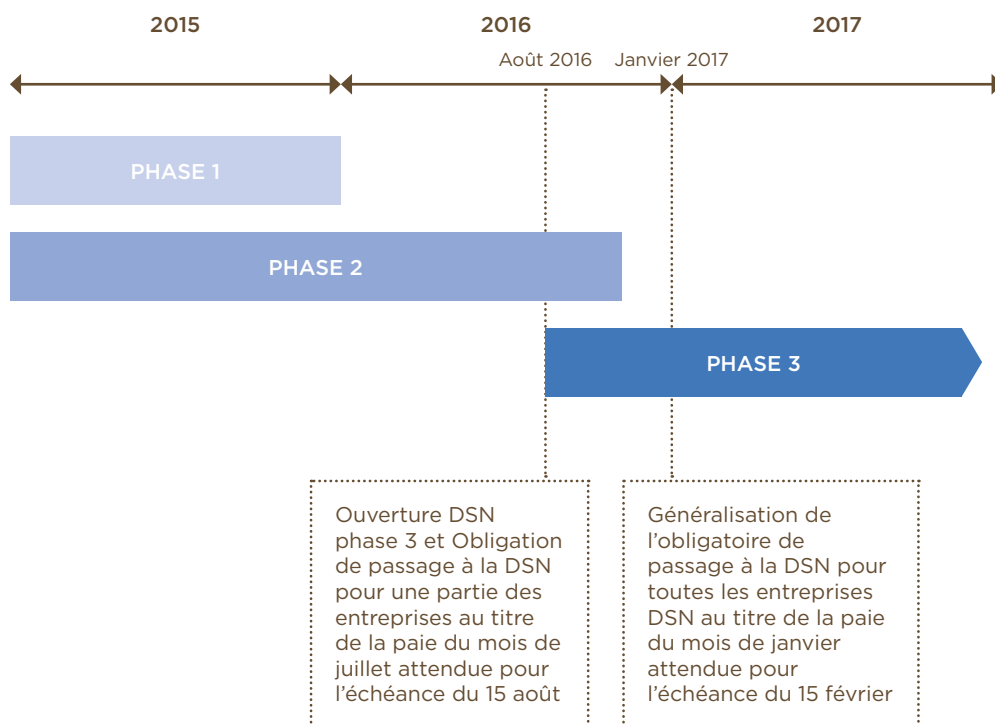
2015

2016

2017

Août 2016

Janvier 2017

PHASE 1

PHASE 2

PHASE 3

Ouverture DSN phase 3 et Obligation de passage à la DSN pour une partie des entreprises au titre de la paie du mois de juillet attendue pour l'échéance du 15 août

Généralisation de l'obligatoire de passage à la DSN pour toutes les entreprises DSN au titre de la paie du mois de janvier attendue pour l'échéance du 15 février